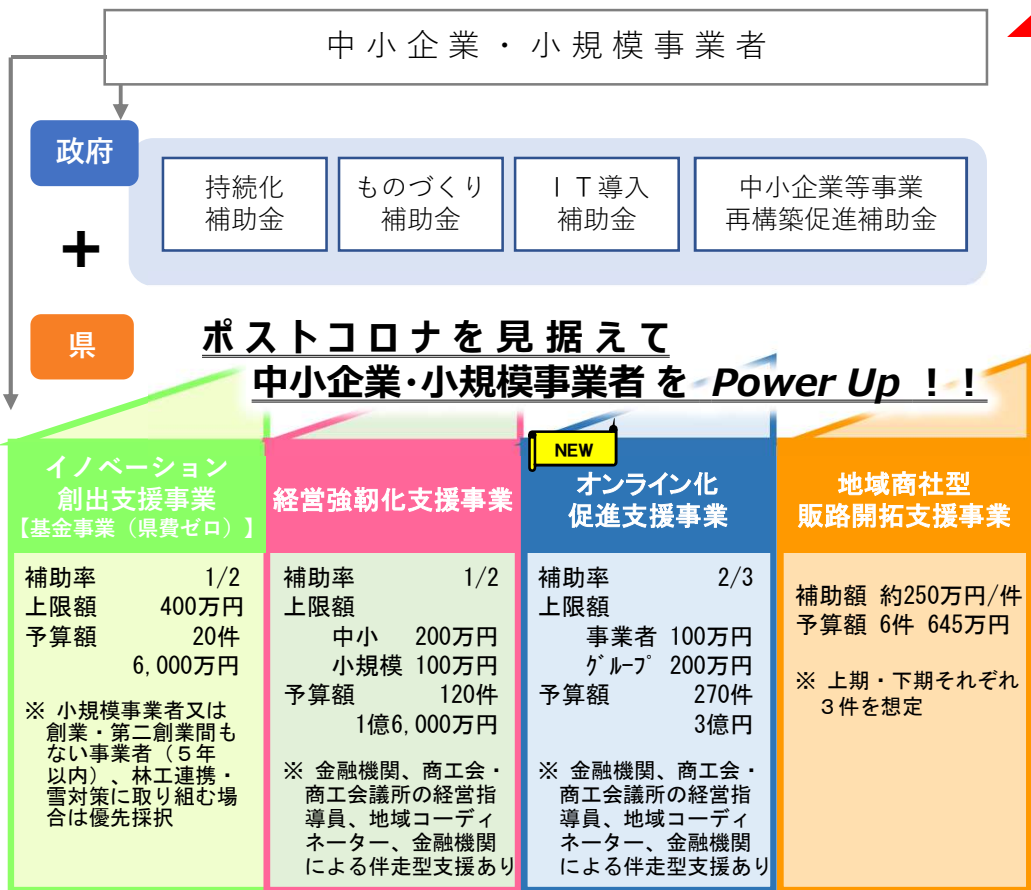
中小企業・小規模事業者

政府

持続化
補助金

ものづくり
補助金

ＩＴ導入
補助金

中小企業等事業
再構築促進補助金

＋

県

ポストコロナを見据えて
中小企業･小規模事業者を Power Up ！！

イノベーション
創出支援事業
【基金事業（県費ゼロ）】

補助率 1/2
上限額 400万円
予算額 20件
6,000万円

※ 小規模事業者又は創業・第二創業間もない事業者（５年以内）、林工連携・雪対策に取り組む場合は優先採択

経営強靭化支援事業

補助率 1/2
上限額
中小 200万円
小規模 100万円
予算額 120件
1億6,000万円

※ 金融機関、商工会・商工会議所の経営指導員、地域コーディネーター、金融機関による伴走型支援あり

NEW

オンライン化
促進支援事業

補助率 2/3
上限額
事業者 100万円
ｸﾞﾙｰﾌﾟ 200万円
予算額 270件
3億円

※ 金融機関、商工会・商工会議所の経営指導員、地域コーディネーター、金融機関による伴走型支援あり

地域商社型
販路開拓支援事業

補助額 約250万円/件
予算額 6件 645万円

※ 上期・下期それぞれ３件を想定